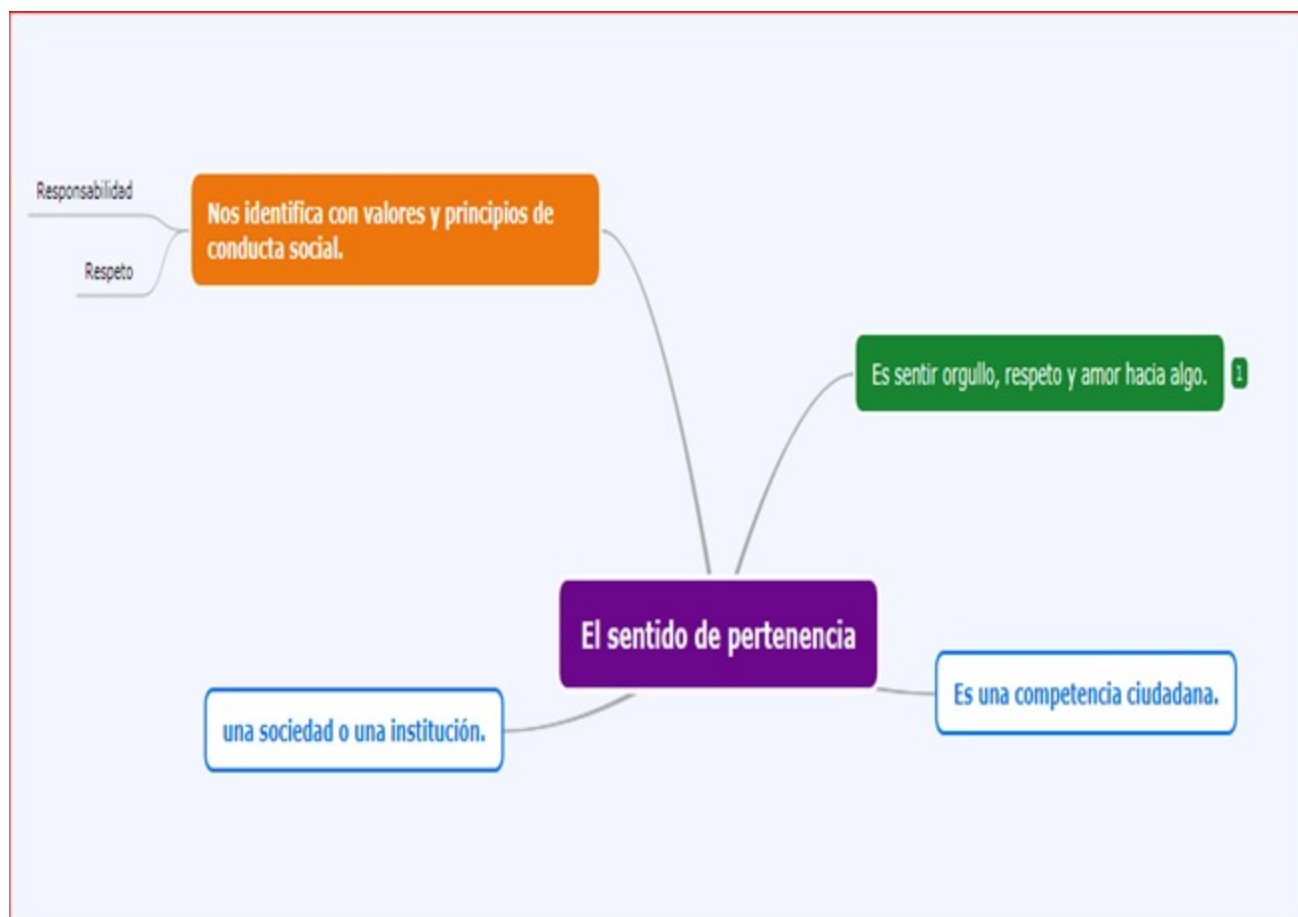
Responsabilidad

Respeto

Nos identifica con valores y principios de conducta social.

Es sentir orgullo, respeto y amor hacia algo.

1

El sentido de pertenencia

una sociedad o una institución.

Es una competencia ciudadana.